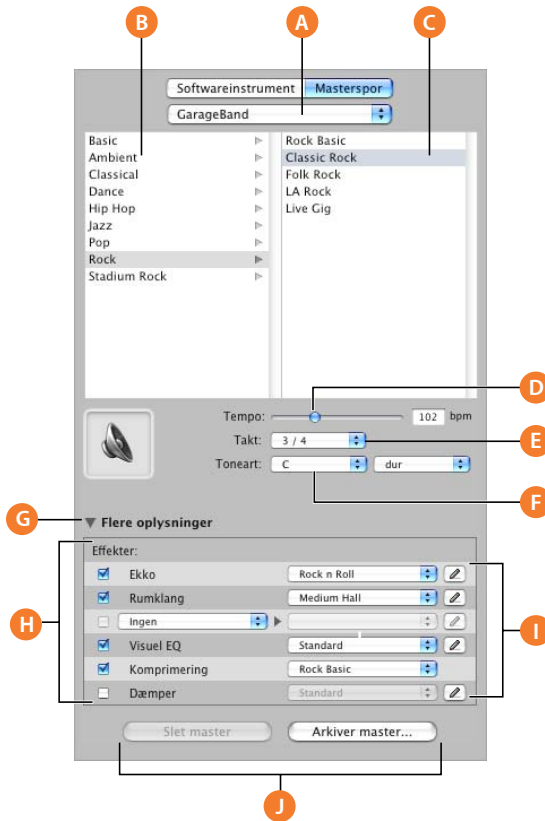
B
A
C
Softwareinstrument
Masterspor
GarageBand

Basic
Ambient
Classical
Dance
Hip Hop
Jazz
Pop
Rock
Stadium Rock

Rock Basic
Classic Rock
Folk Rock
LA Rock
Live Gig

D
Tempo:
102
bpm
Takt:
3 / 4
E
Toneart:
C
dur
F
G
Flere oplysninger
Effekter:
H
Ekko
Rock n Roll
Rumklang
Medium Hall
Ingen
Visuel EQ
Standard
I
Komprimering
Rock Basic
Dæmper
Standard
Slet master
Arkiver master...
J